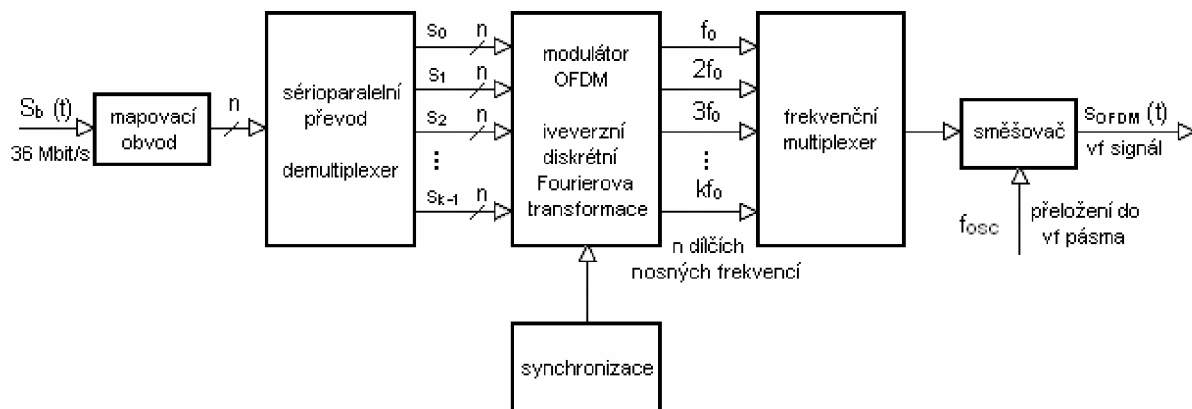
$S_b$ (t)
36 Mbit/s
mapovací obvod
n
sérioparalelní převod
demultiplexer
$s_0$ n
$s_1$ n
$s_2$ n
⋮
$s_{k-1}$ n
modulátor OFDM
iveverzní diskrétní Fourierova transformace
$f_0$
$2f_0$
$3f_0$
⋮
$kf_0$
n dílčích nosných frekvencí
frekvenční multiplexer
směšovač
$s_{OFDM}$ (t)
vf signál
$f_{osc}$
přeložení do vf pásma
synchronizace